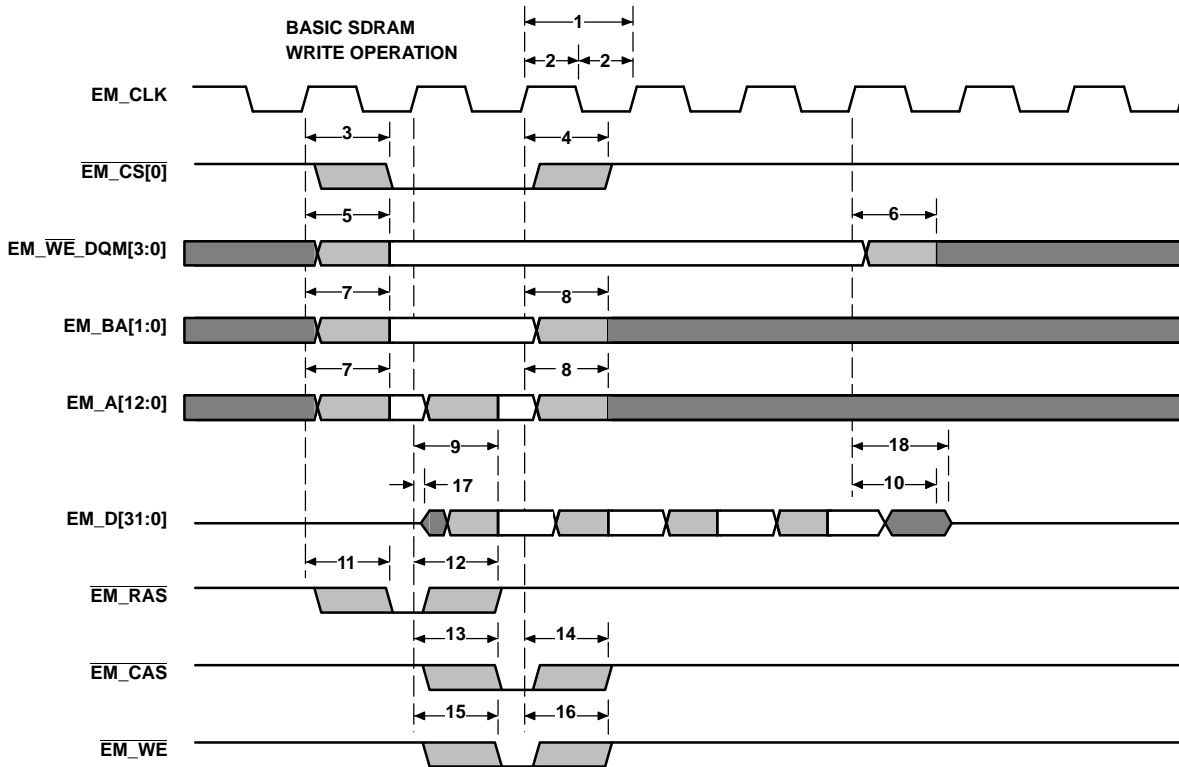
BASIC SDRAM
WRITE OPERATION

1
2 2

EM_CLK

3 4

$\overline{EM\_CS[0]}$

5 6

EM_$\overline{WE}$_DQM[3:0]

7 8

EM_BA[1:0]

7 8

EM_A[12:0]

9 18

17 10

EM_D[31:0]

11 12

$\overline{EM\_RAS}$

13 14

$\overline{EM\_CAS}$

15 16

$\overline{EM\_WE}$